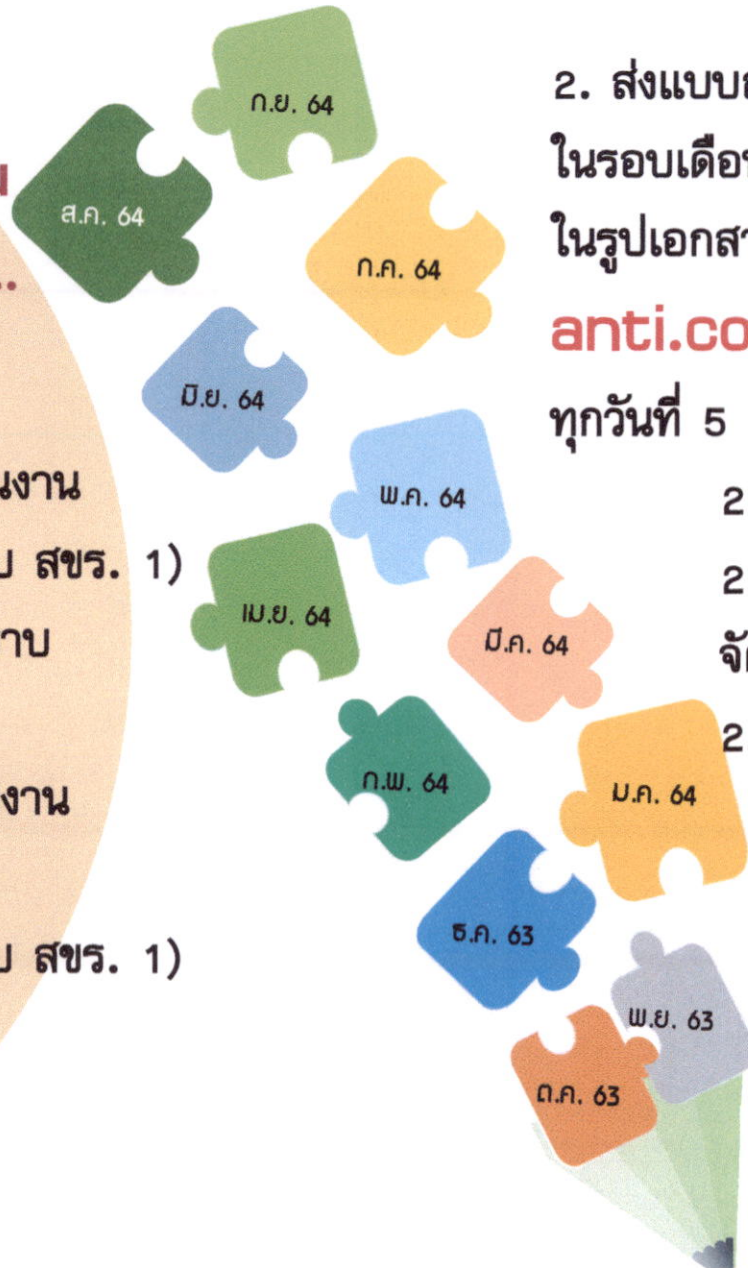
น
..

นงาน
บ สขร. 1)
าบ

งาน

บ สขร. 1)

ส.ค. 64
ก.ย. 64
ก.ค. 64
มิ.ย. 64
พ.ค. 64
เม.ย. 64
มี.ค. 64
ก.พ. 64
ม.ค. 64
ธ.ค. 63
พ.ย. 63
ต.ค. 63

2. ส่งแบบ
ในรอบเดือ
ในรูปเอกส
anti.co
ทุกวันที่ 5

2
2
จั
2